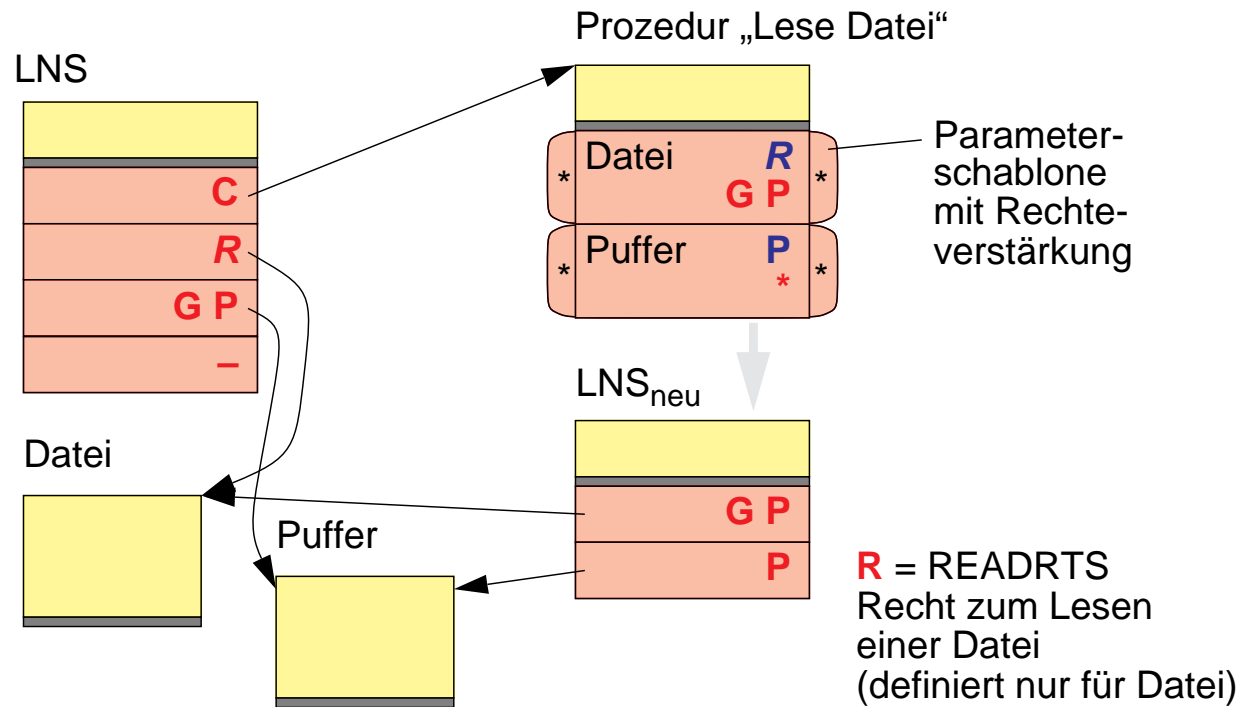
Prozedur „Lese Datei“

LNS

C

R

G P

–

Datei R
G P

\* \*

Puffer P
\*

\* \*

Parameterschablone mit Rechteverstärkung

$LNS_{neu}$

Datei

G P

P

Puffer

R = READRTS
Recht zum Lesen einer Datei
(definiert nur für Datei)